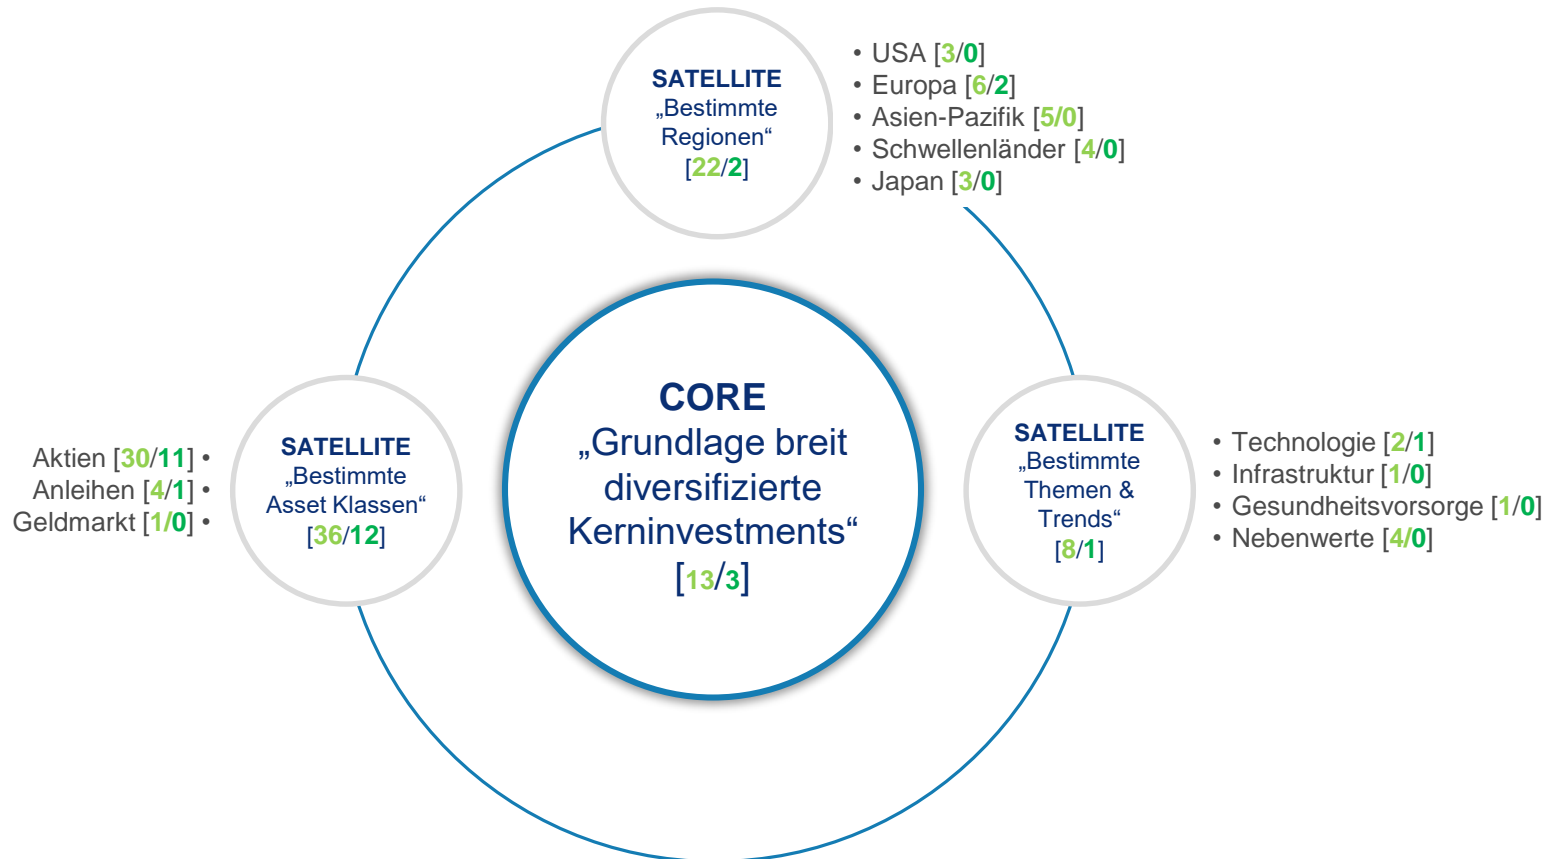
SATELLITE
„Bestimmte Regionen“
[22/2]

• USA [3/0]
• Europa [6/2]
• Asien-Pazifik [5/0]
• Schwellenländer [4/0]
• Japan [3/0]

Aktien [30/11] •
Anleihen [4/1] •
Geldmarkt [1/0] •

SATELLITE
„Bestimmte Asset Klassen“
[36/12]

CORE
„Grundlage breit diversifizierte Kerninvestments“
[13/3]

SATELLITE
„Bestimmte Themen & Trends“
[8/1]

• Technologie [2/1]
• Infrastruktur [1/0]
• Gesundheitsvorsorge [1/0]
• Nebenwerte [4/0]